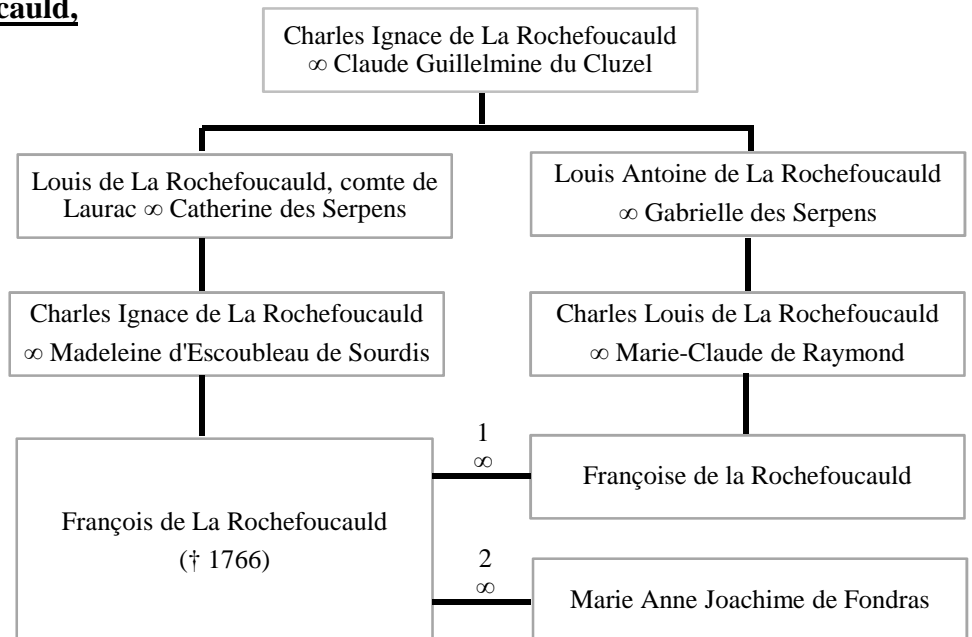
cauld,

Charles Ignace de La Rochefoucauld ∞ Claude Guillelmine du Cluzel

Louis de La Rochefoucauld, comte de Laurac ∞ Catherine des Serpens

Louis Antoine de La Rochefoucauld ∞ Gabrielle des Serpens

Charles Ignace de La Rochefoucauld ∞ Madeleine d'Escoubleau de Sourdis

Charles Louis de La Rochefoucauld ∞ Marie-Claude de Raymond

1 ∞

Françoise de la Rochefoucauld

François de La Rochefoucauld († 1766)

2 ∞

Marie Anne Joachime de Fondras